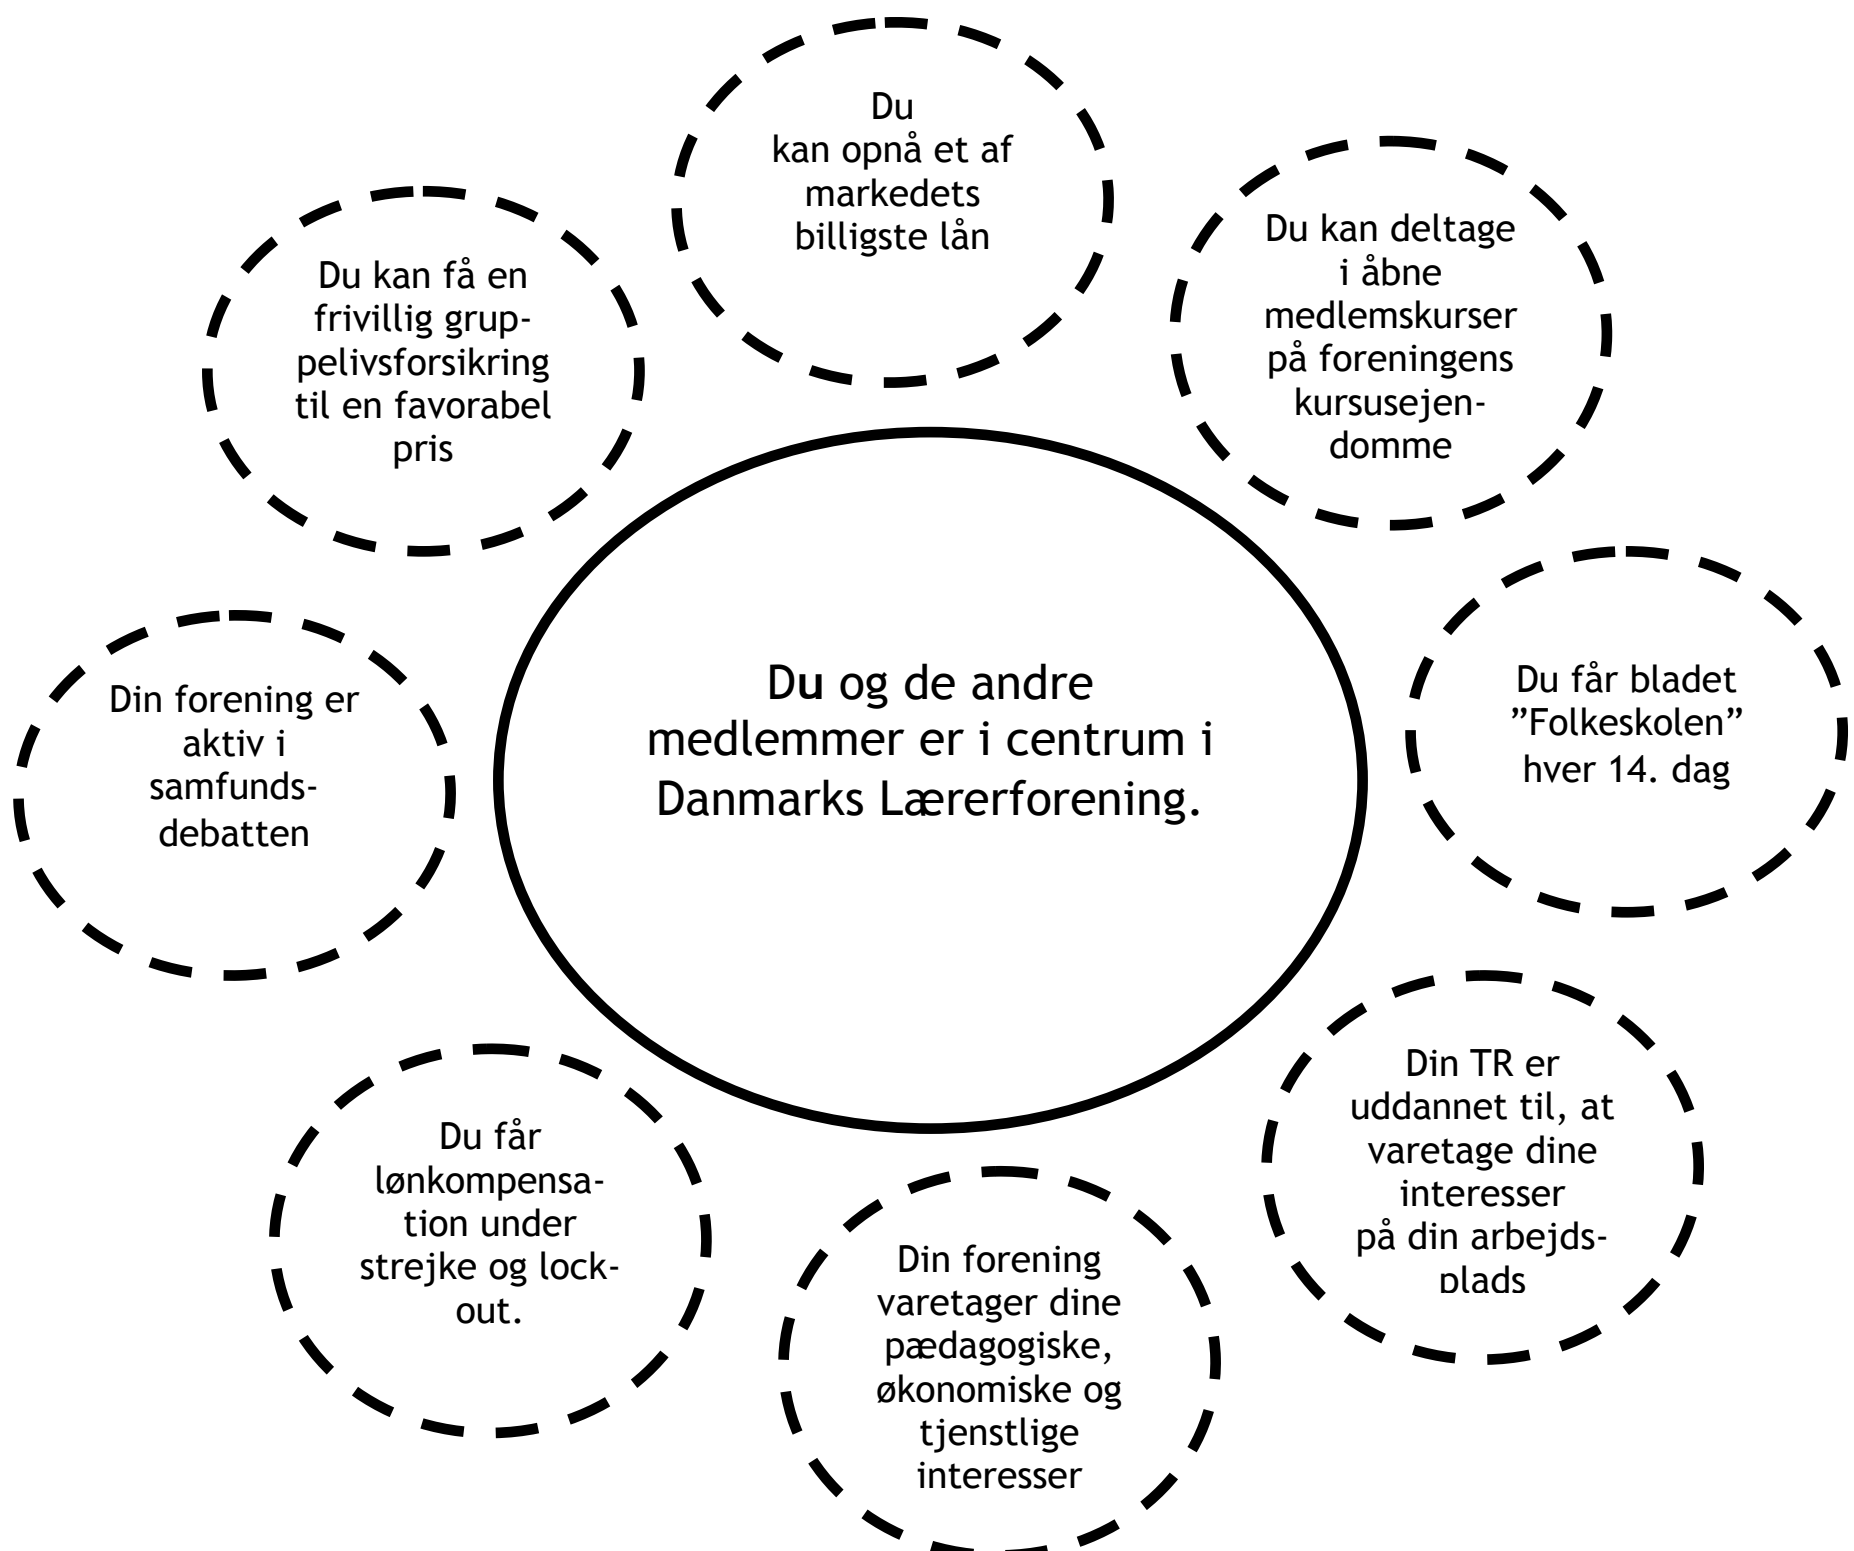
Du kan opnå et af markedets billigste lån

Du kan få en frivillig gruppelivsforsikring til en favorabel pris

Du kan deltage i åbne medlemskurser på foreningens kursusejendomme

Du og de andre medlemmer er i centrum i Danmarks Lærerforening.

Din forening er aktiv i samfundsdebatten

Du får bladet ”Folkeskolen” hver 14. dag

Din TR er uddannet til, at varetage dine interesser på din arbejdsplads

Du får lønkompensation under strejke og lockout.

Din forening varetager dine pædagogiske, økonomiske og tjenstlige interesser